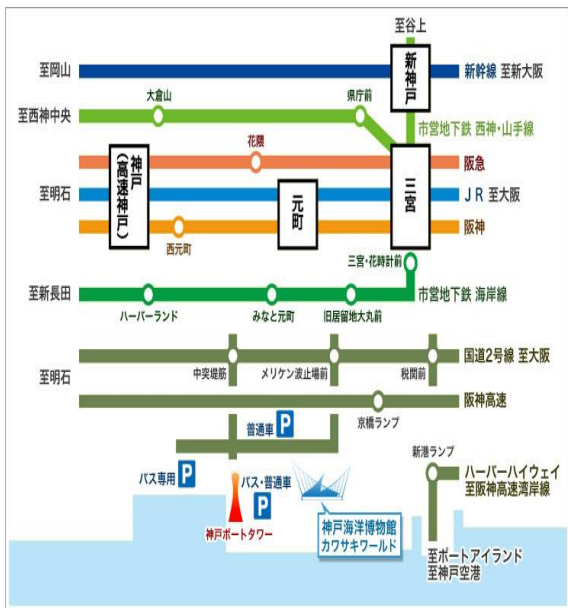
至谷上

至岡山

新神戸

新幹線 至新大阪

至西神中央

大倉山

県庁前

市営地下鉄 西神・山手線

神戸(高速神戸)

花隈

阪急

至明石

元町

三宮

JR 至大阪

西元町

阪神

三宮・花時計前

至新長田

ハーバーランド

みなと元町

旧居留地大丸前

市営地下鉄 海岸線

国道2号線 至大阪

至明石

中突堤筋

メリケン波止場前

税関前

阪神高速

京橋ランプ

普通車 P

新港ランプ

バス専用 P

バス・普通車 P

ハーバーハイウェイ
至阪神高速湾岸線

神戸ポートタワー

神戸海洋博物館
カワサキワールド

至ポートアイランド
至神戸空港